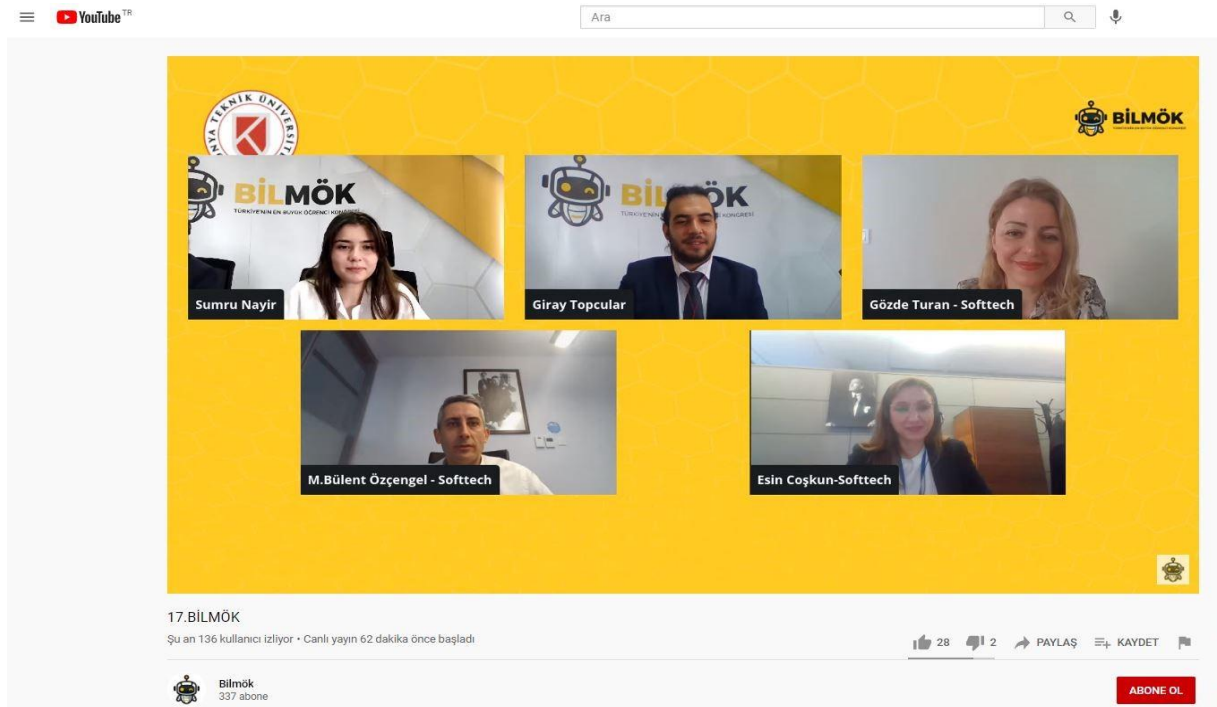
YouTube TR

Ara

KONYA TEKNİK ÜNİVERSİTESİ

BİLMÖK

BİLMÖK
TÜRKİYENİN EN BÜYÜK ÖĞRENCİ KONGRESİ

Sumru Nayir

BİLMÖK
TÜRKİYENİN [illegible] KONGRESİ

Giray Topcular

Gözde Turan - Softtech

M.Bülent Özçengel - Softtech

Esin Coşkun-Softtech

17.BİLMÖK

Şu an 136 kullanıcı izliyor • Canlı yayın 62 dakika önce başladı

28 2 PAYLAŞ KAYDET

Bilmök
337 abone

ABONE OL